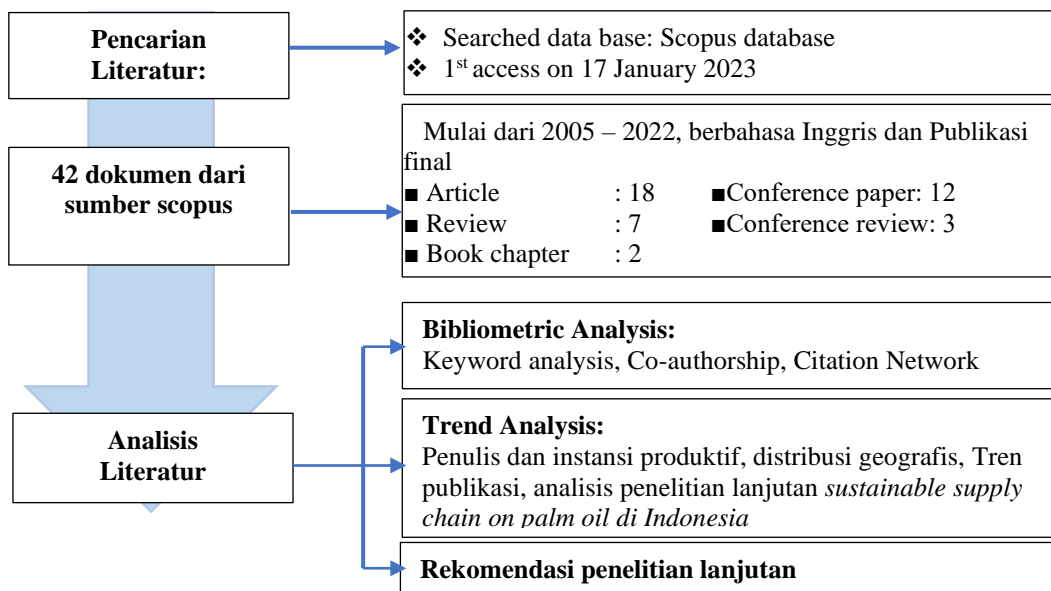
Pencarian Literatur:

❖ Searched data base: Scopus database
❖ 1$^{st}$ access on 17 January 2023

42 dokumen dari sumber scopus

Mulai dari 2005 – 2022, berbahasa Inggris dan Publikasi final
■ Article : 18 ■Conference paper: 12
■ Review : 7 ■Conference review: 3
■ Book chapter : 2

Analisis Literatur

Bibliometric Analysis:
Keyword analysis, Co-authorship, Citation Network

Trend Analysis:
Penulis dan instansi produktif, distribusi geografis, Tren publikasi, analisis penelitian lanjutan *sustainable supply chain on palm oil di Indonesia*

Rekomendasi penelitian lanjutan